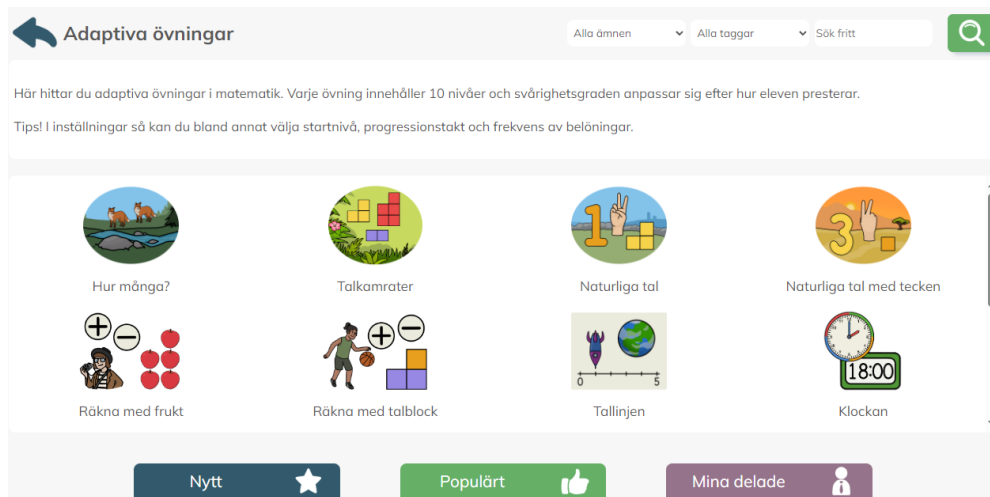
Adaptiva övningar

Alla ämnen
Alla taggar
Sök fritt

Här hittar du adaptiva övningar i matematik. Varje övning innehåller 10 nivåer och svårighetsgraden anpassar sig efter hur eleven presterar.

Tips! I inställningar så kan du bland annat välja startnivå, progressionstakt och frekvens av belöningar.

Hur många?
Talkamrater
1
Naturliga tal
3
Naturliga tal med tecken
Räkna med frukt
Räkna med talblock
0 5
Tallinjen
18:00
Klockan

Nytt
Populärt
Mina delade